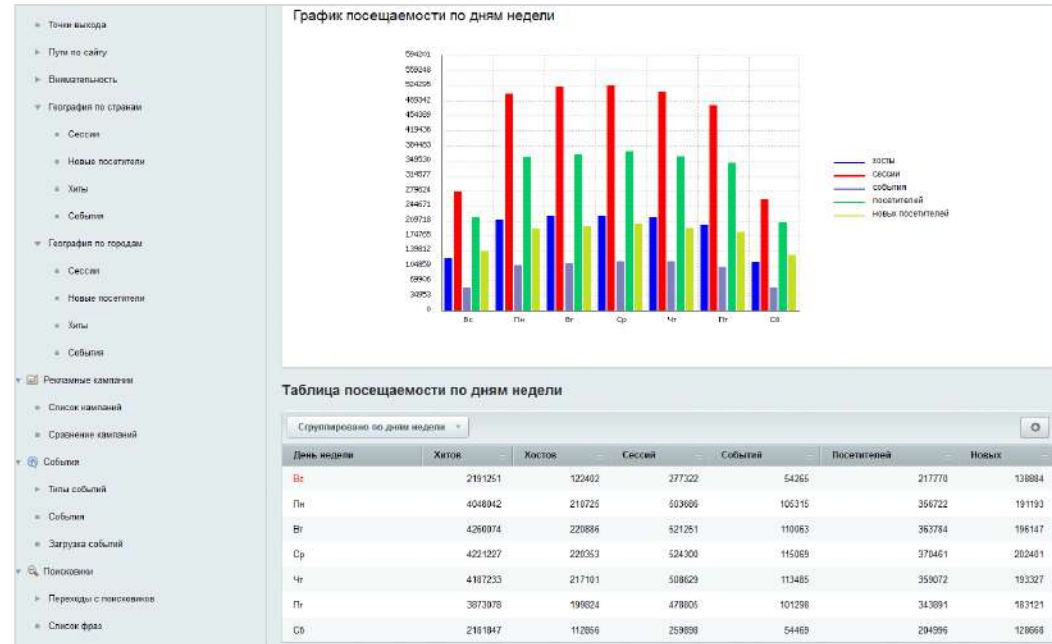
Точки выхода
Пути по сайту
Внимательность
География по странам
Сессии
Новые посетители
Хиты
События
География по городам
Сессии
Новые посетители
Хиты
События
Рекламные кампании
Список кампаний
Сравнение кампаний
События
Типы событий
События
Загрузка событий
Поисковики
Переходы с поисковиков
Список фраз

График посещаемости по дням недели

594201
559248
524295
489342
454389
419436
384483
349530
314577
279624
244671
209718
174765
139812
104859
69906
34953
0

Вс Пн Вт Ср Чт Пт Сб

хосты
сессии
события
посетителей
новых посетителей

Таблица посещаемости по дням недели

Сгруппировано по дням недели

| День недели | Хитов | Хостов | Сессий | Событий | Посетителей | Новых |
|---|---|---|---|---|---|---|
| Вс | 2191251 | 122402 | 277322 | 54265 | 217770 | 138884 |
| Пн | 4048942 | 210725 | 503686 | 105315 | 356722 | 191193 |
| Вт | 4260074 | 220886 | 521251 | 110063 | 363784 | 196147 |
| Ср | 4221227 | 220353 | 524300 | 115069 | 370461 | 202481 |
| Чт | 4187233 | 217101 | 508629 | 113485 | 359072 | 193327 |
| Пт | 3873078 | 199824 | 478805 | 101298 | 343891 | 183121 |
| Сб | 2181847 | 112866 | 259898 | 54469 | 204996 | 128668 |